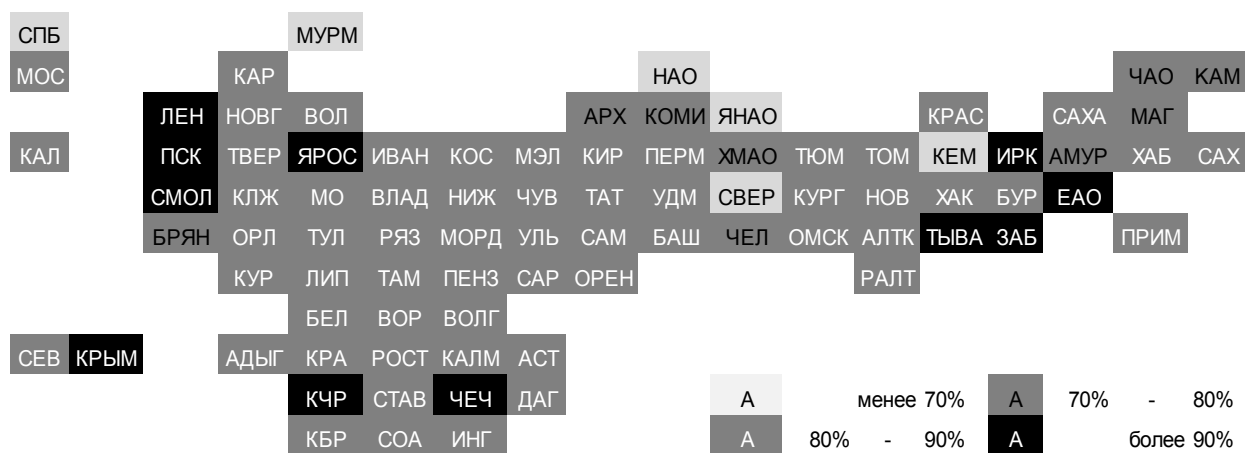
СПБ МУРМ
МОС КАР НАО ЧАО КАМ
ЛЕН НОВГ ВОЛ АРХ КОМИ ЯНАО КРАС САХА МАГ
КАЛ ПСК ТВЕР ЯРОС ИВАН КОС МЭЛ КИР ПЕРМ ХМАО ТЮМ ТОМ КЕМ ИРК АМУР ХАБ САХ
СМОЛ КЛЖ МО ВЛАД НИЖ ЧУВ ТАТ УДМ СВЕР КУРГ НОВ ХАК БУР ЕАО
БРЯН ОРЛ ТУЛ РЯЗ МОРД УЛЬ САМ БАШ ЧЕЛ ОМСК АЛТК ТЫВА ЗАБ ПРИМ
КУР ЛИП ТАМ ПЕНЗ САР ОРЕН РАЛТ
БЕЛ ВОР ВОЛГ
СЕВ КРЫМ АДЫГ КРА РОСТ КАЛМ АСТ
КЧР СТАВ ЧЕЧ ДАГ
КБР СОА ИНГ

А менее 70% А 70% - 80%
А 80% - 90% А более 90%